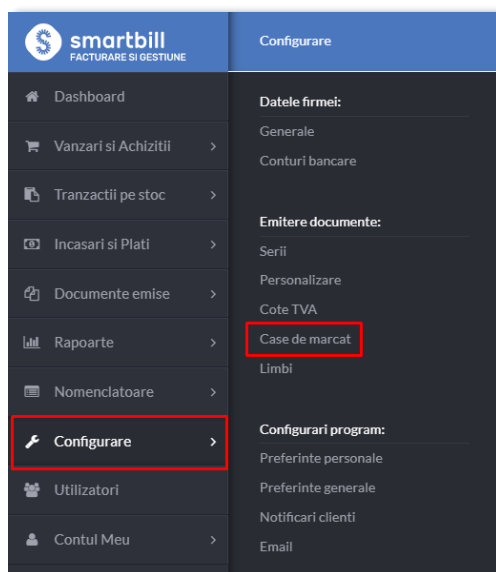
smartbill
FACTURARE SI GESTIUNE

Dashboard
Vanzari si Achizitii
Tranzactii pe stoc
Incasari si Plati
Documente emise
Rapoarte
Nomenclatoare
Configurare
Utilizatori
Contul Meu

Configurare

Datele firmei:
Generale
Conturi bancare

Emitere documente:
Serii
Personalizare
Cote TVA
Case de marcat
Limbi

Configurari program:
Preferinte personale
Preferinte generale
Notificari clienti
Email